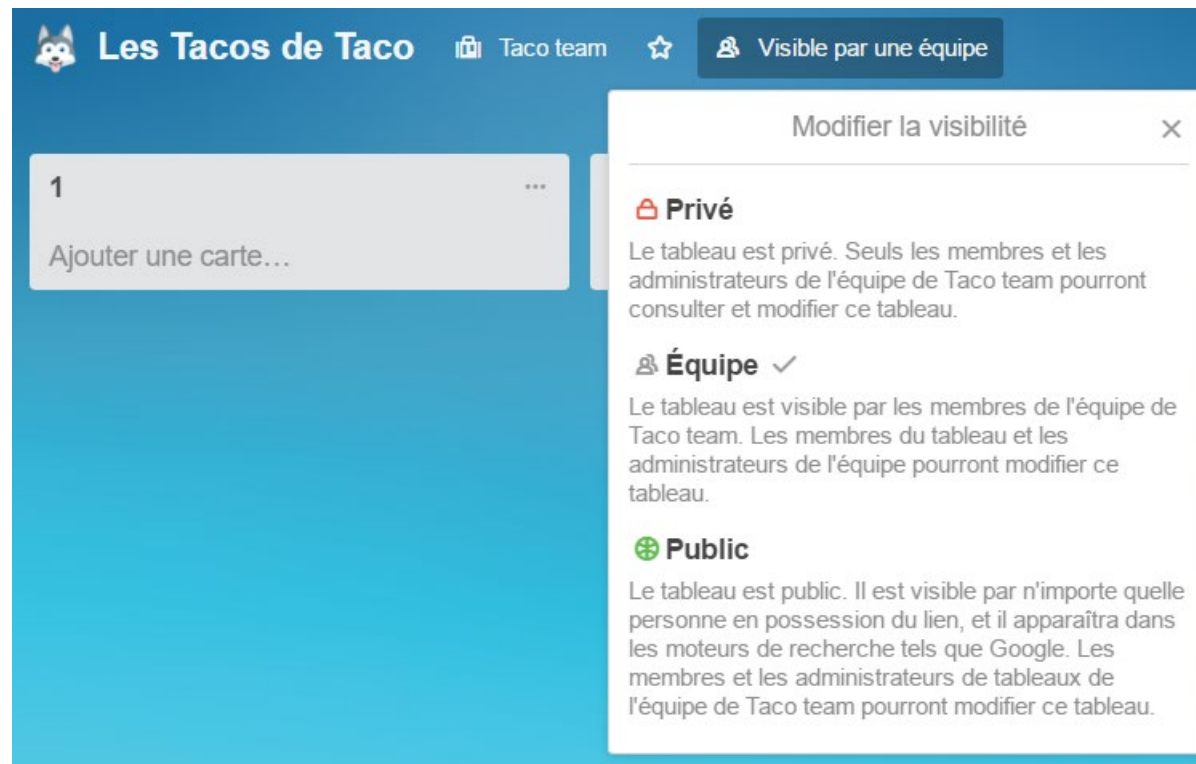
Les Tacos de Taco Taco team Visible par une équipe

Modifier la visibilité ×

1 ···

Ajouter une carte…

Privé

Le tableau est privé. Seuls les membres et les administrateurs de l'équipe de Taco team pourront consulter et modifier ce tableau.

Équipe ✓

Le tableau est visible par les membres de l'équipe de Taco team. Les membres du tableau et les administrateurs de l'équipe pourront modifier ce tableau.

Public

Le tableau est public. Il est visible par n'importe quelle personne en possession du lien, et il apparaîtra dans les moteurs de recherche tels que Google. Les membres et les administrateurs de tableaux de l'équipe de Taco team pourront modifier ce tableau.